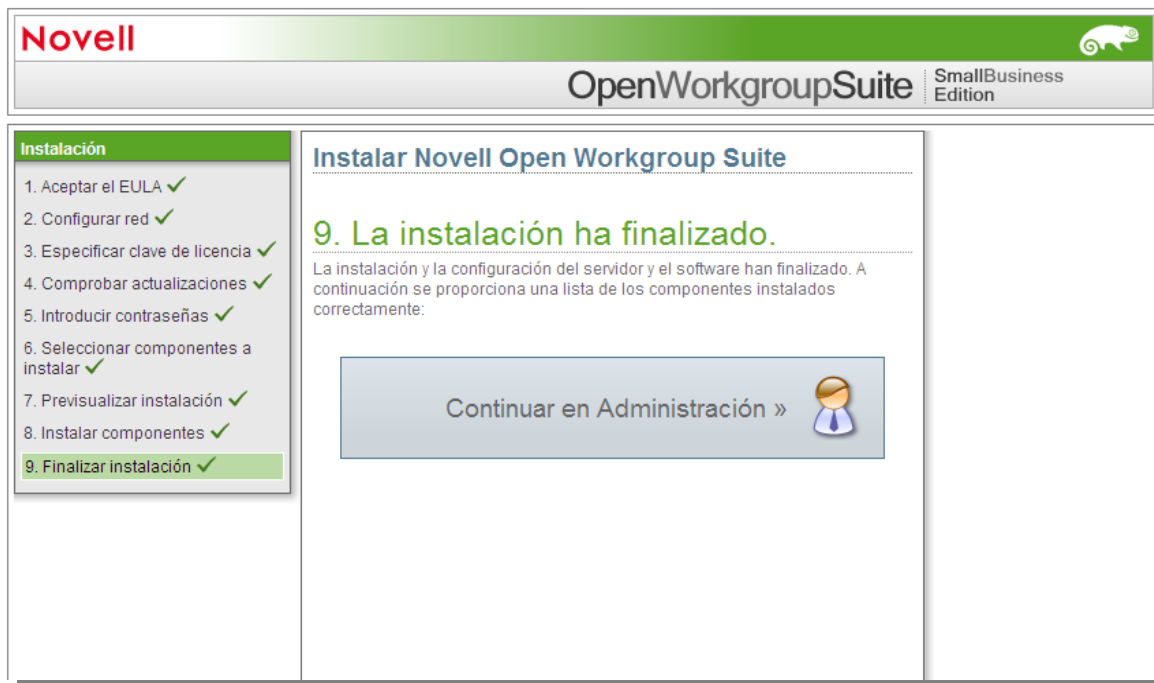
Novell

OpenWorkgroupSuite SmallBusiness Edition

Instalación

1. Aceptar el EULA ✓
2. Configurar red ✓
3. Especificar clave de licencia ✓
4. Comprobar actualizaciones ✓
5. Introducir contraseñas ✓
6. Seleccionar componentes a instalar ✓
7. Previsualizar instalación ✓
8. Instalar componentes ✓
9. Finalizar instalación ✓

Instalar Novell Open Workgroup Suite

9. La instalación ha finalizado.

La instalación y la configuración del servidor y el software han finalizado. A continuación se proporciona una lista de los componentes instalados correctamente:

Continuar en Administración »